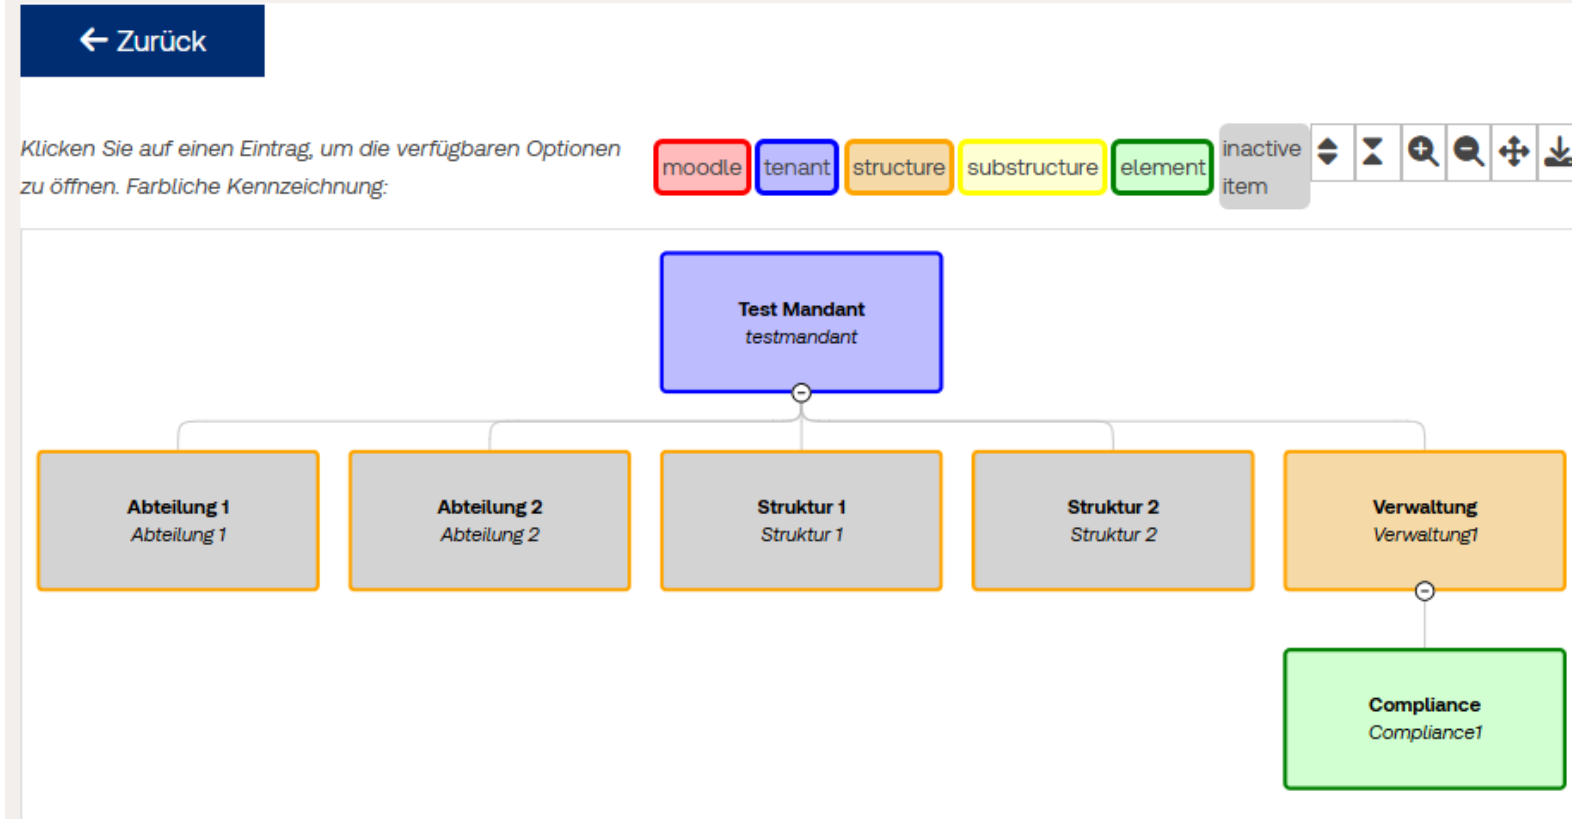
← Zurück

Klicken Sie auf einen Eintrag, um die verfügbaren Optionen zu öffnen. Farbliche Kennzeichnung:

moodle tenant structure substructure element inactive item

Test Mandant
testmandant

Abteilung 1
Abteilung 1

Abteilung 2
Abteilung 2

Struktur 1
Struktur 1

Struktur 2
Struktur 2

Verwaltung
Verwaltung1

Compliance
Compliance1